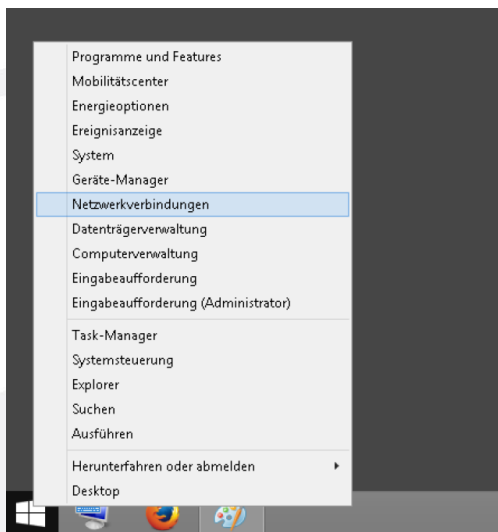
Programme und Features
Mobilitätscenter
Energieoptionen
Ereignisanzeige
System
Geräte-Manager
Netzwerkverbindungen
Datenträgerverwaltung
Computerverwaltung
Eingabeaufforderung
Eingabeaufforderung (Administrator)

Task-Manager
Systemsteuerung
Explorer
Suchen
Ausführen

Herunterfahren oder abmelden
Desktop